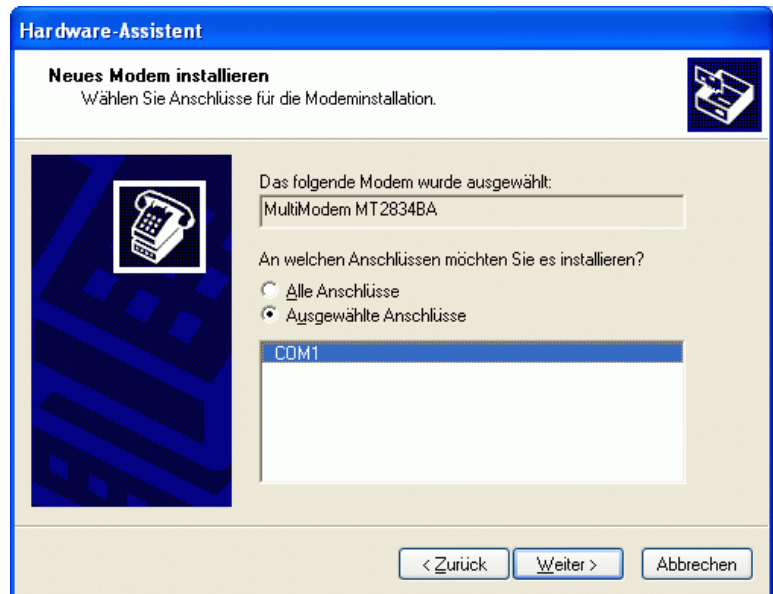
Hardware-Assistent

Neues Modem installieren
Wählen Sie Anschlüsse für die Modeminstallation.

Das folgende Modem wurde ausgewählt:

MultiModem MT2834BA

An welchen Anschlüssen möchten Sie es installieren?

Alle Anschlüsse
Ausgewählte Anschlüsse

COM1

< Zurück
Weiter >
Abbrechen